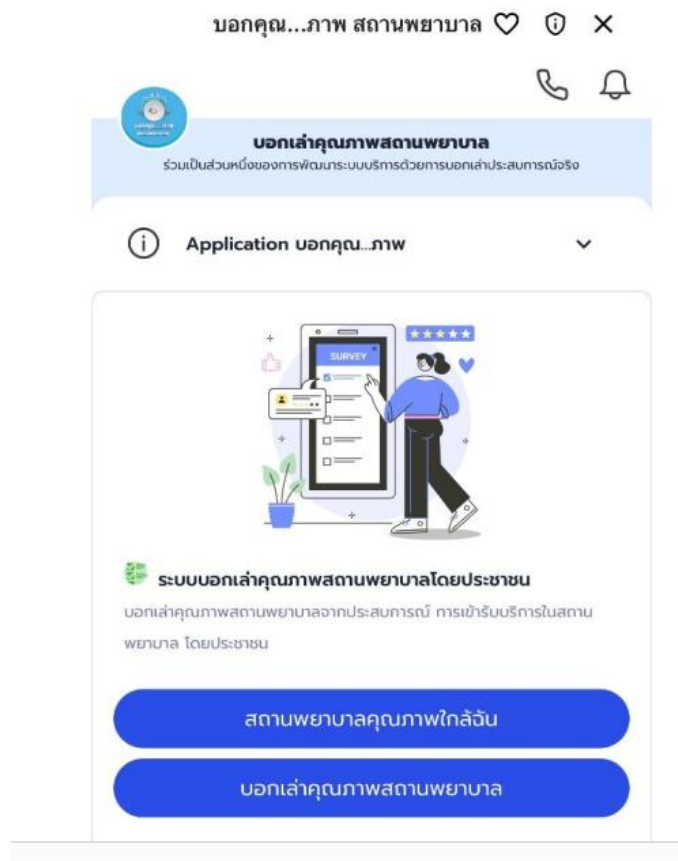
บอกคุณ...ภาพ สถานพยาบาล

บอกเล่าคุณภาพสถานพยาบาล
ร่วมเป็นส่วนหนึ่งของการพัฒนาระบบบริการด้วยการบอกเล่าประสบการณ์จริง

Application บอกคุณ...ภาพ

SURVEY

ระบบบอกเล่าคุณภาพสถานพยาบาลโดยประชาชน
บอกเล่าคุณภาพสถานพยาบาลจากประสบการณ์ การเข้ารับบริการในสถานพยาบาล โดยประชาชน

สถานพยาบาลคุณภาพใกล้ฉัน

บอกเล่าคุณภาพสถานพยาบาล